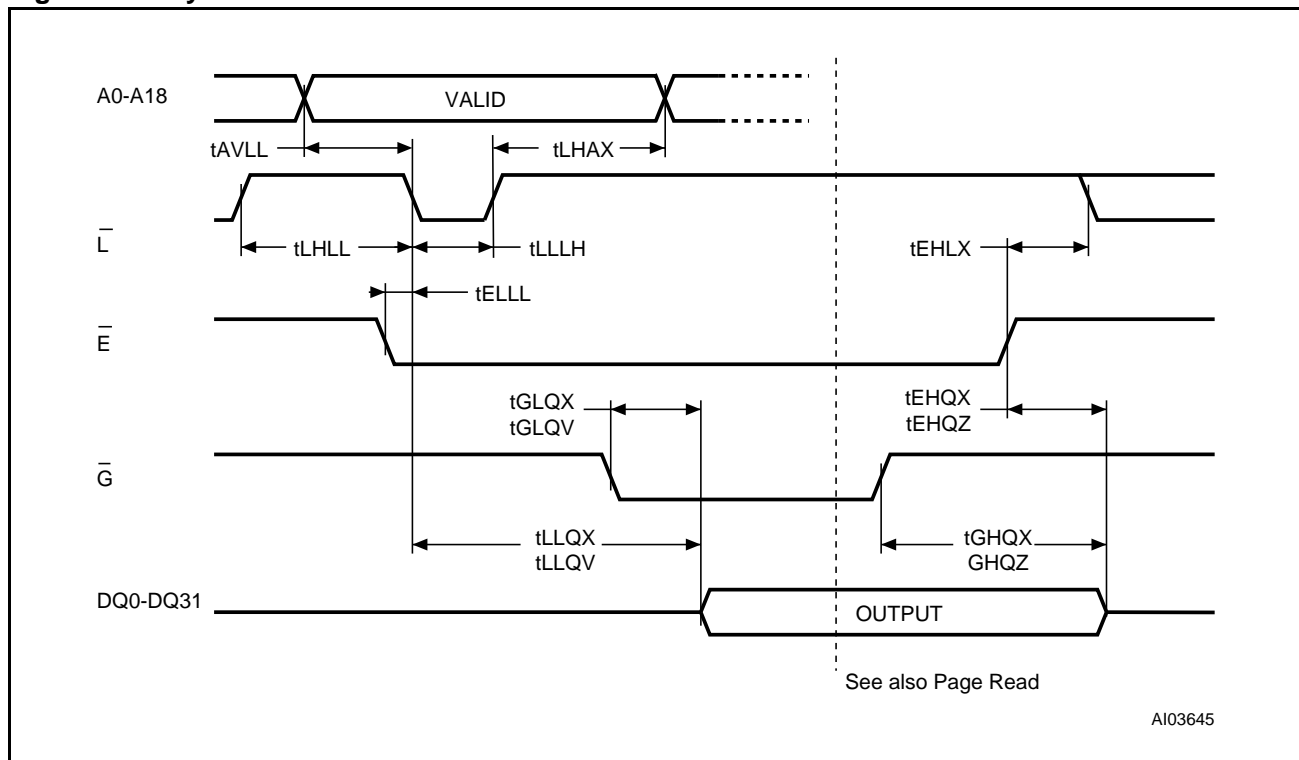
A0-A18

VALID

tAVLL

tLHAX

$\overline{L}$

tLHLL

tLLLH

tEHLX

tELLL

$\overline{E}$

tGLQX
tGLQV

tEHQX
tEHQZ

$\overline{G}$

tLLQX
tLLQV

tGHQX
GHQZ

DQ0-DQ31

OUTPUT

See also Page Read

AI03645